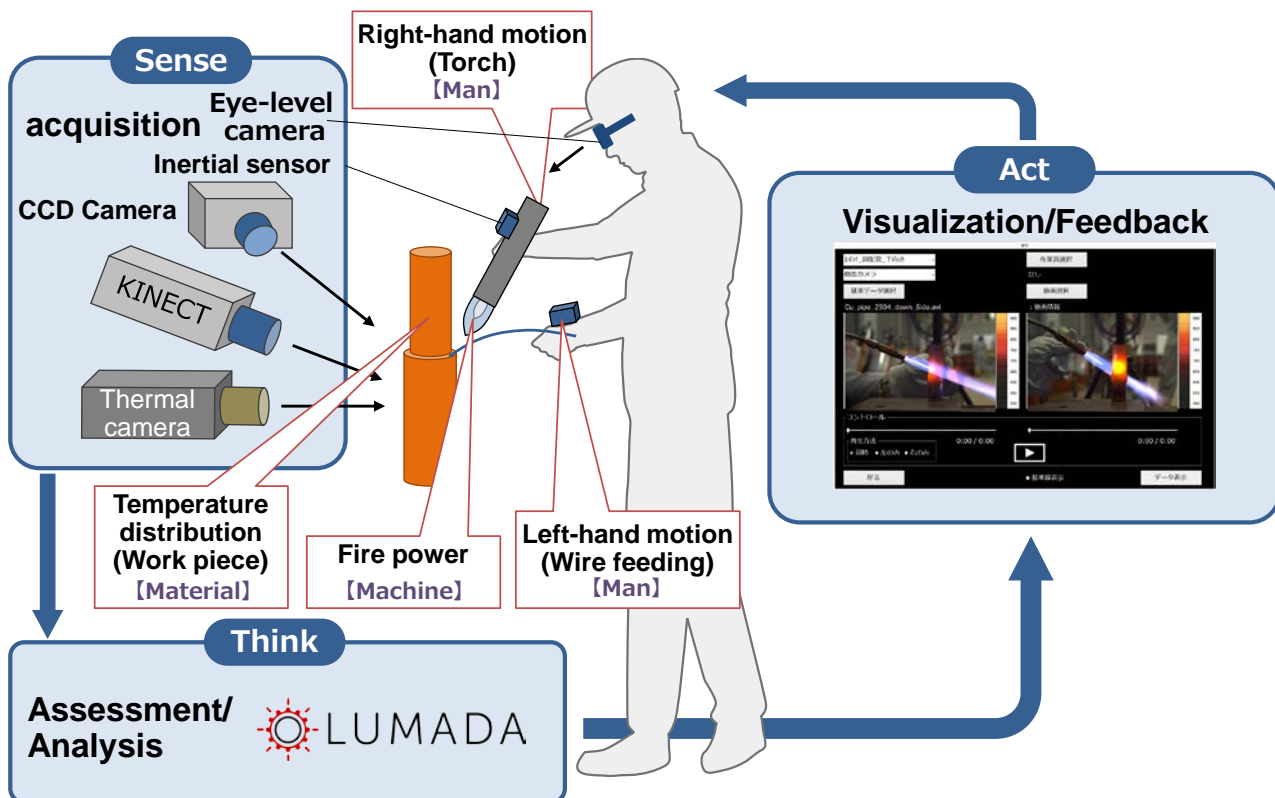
Sense

acquisition

Eye-level camera

Inertial sensor

CCD Camera

KINECT

Thermal camera

Right-hand motion (Torch)
【Man】

Act

Visualization/Feedback

1Cu_pipe_T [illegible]

作業員選択

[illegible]カメラ

なし

基準データ選択

動画比較

Cu_pipe_2504_down_Side.avi

: 動画情報

コントロール

再生方法

0:00 / 0:00

0:00 / 0:00

戻る

データ表示

Temperature distribution (Work piece)
【Material】

Fire power
【Machine】

Left-hand motion (Wire feeding)
【Man】

Think

Assessment/ Analysis

LUMADA